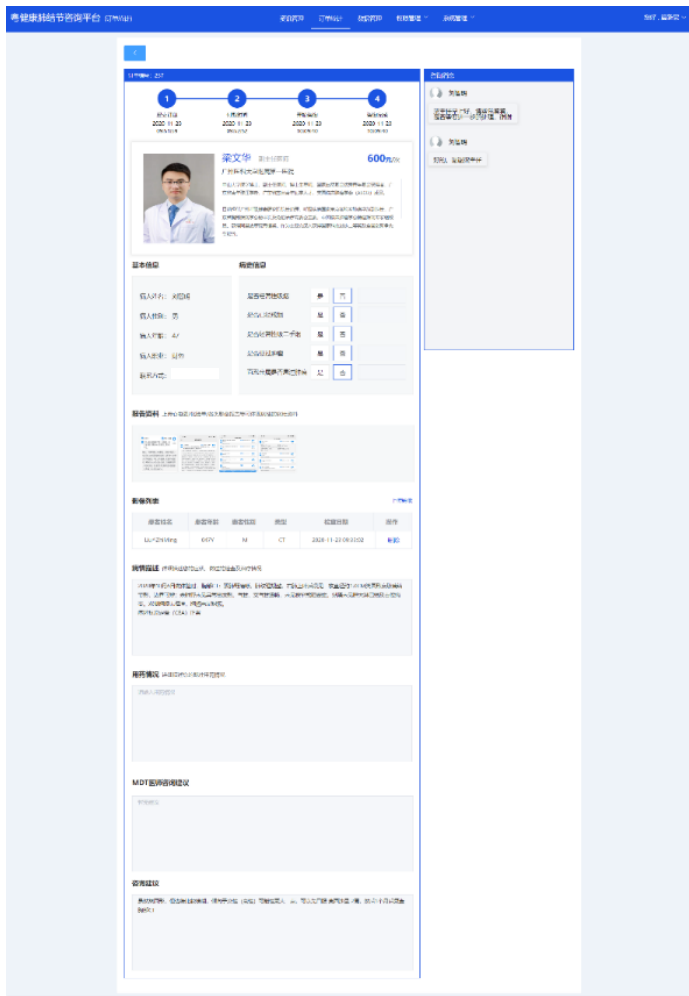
粤健康肺结节咨询平台 订单详情

资讯列表 订单统计 就诊列表 报告管理 系统管理

您好，欢迎您

订单编号：237

1 2 3 4

提交订单 2020-11-20
付款成功 2020-11-20
医生接诊 2020-11-20
订单完成 2020-11-20

梁文华 副主任医师 600元/次

广东医科大学附属第一医院

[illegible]

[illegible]

基本信息

病人姓名：刘田城
病人性别：男
病人年龄：47
病人手机：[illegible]
既往病史：

病史信息

是否有肺结节病史 是 否
是否有家族病史 是 否
是否有手术史 是 否
是否有吸烟史 是 否
有无长期接触有害物质 是 否

报告资料 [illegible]

影像列表 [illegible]

| 患者姓名 | 患者年龄 | 患者性别 | 类型 | 检查日期 | 操作 |
|---|---|---|---|---|---|
| LIU ZHIJING | 047Y | M | CT | 2020-11-23 00:00:00 | 阅片 |

病情描述 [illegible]

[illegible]

用药情况 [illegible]

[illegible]

MDT医师咨询建议

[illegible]

咨询建议

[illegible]

在线咨询

刘田城

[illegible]

刘田城

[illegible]